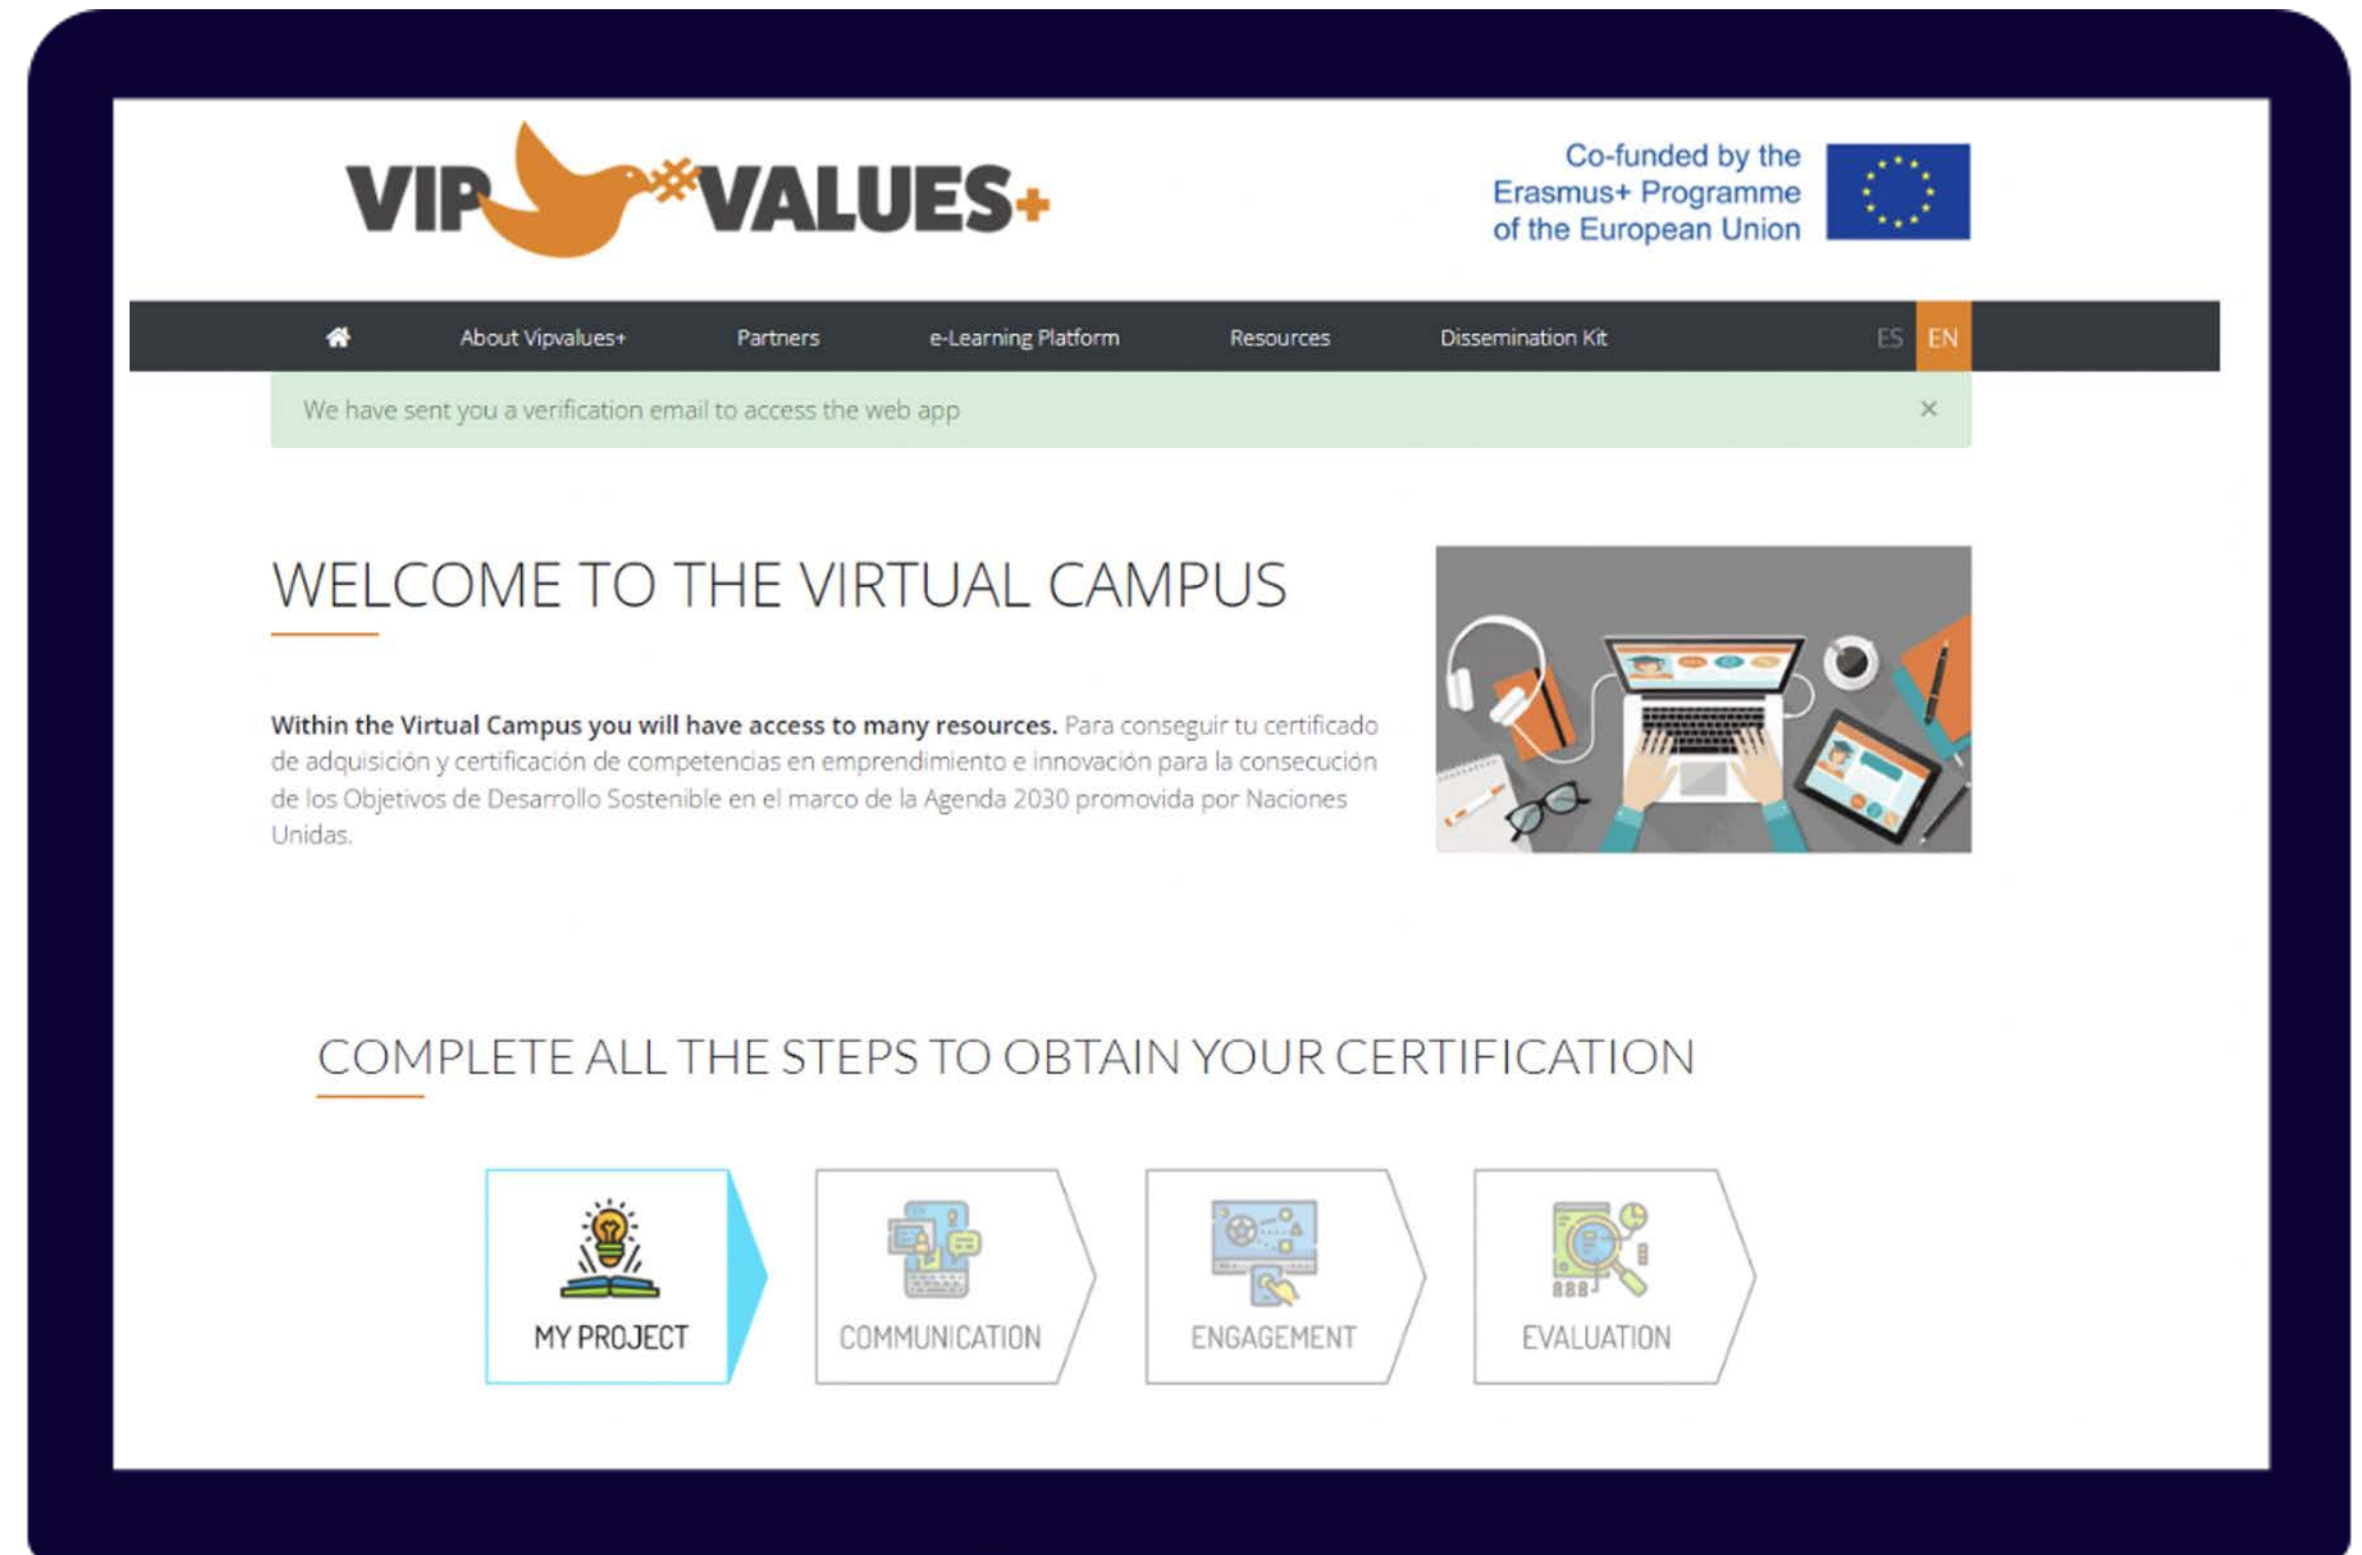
VIP VALUES+

Co-funded by the Erasmus+ Programme of the European Union

About Vipvalues+ Partners e-Learning Platform Resources Dissemination Kit ES EN

We have sent you a verification email to access the web app ×

WELCOME TO THE VIRTUAL CAMPUS

**Within the Virtual Campus you will have access to many resources.** Para conseguir tu certificado de adquisición y certificación de competencias en emprendimiento e innovación para la consecución de los Objetivos de Desarrollo Sostenible en el marco de la Agenda 2030 promovida por Naciones Unidas.

COMPLETE ALL THE STEPS TO OBTAIN YOUR CERTIFICATION

MY PROJECT

COMMUNICATION

ENGAGEMENT

EVALUATION